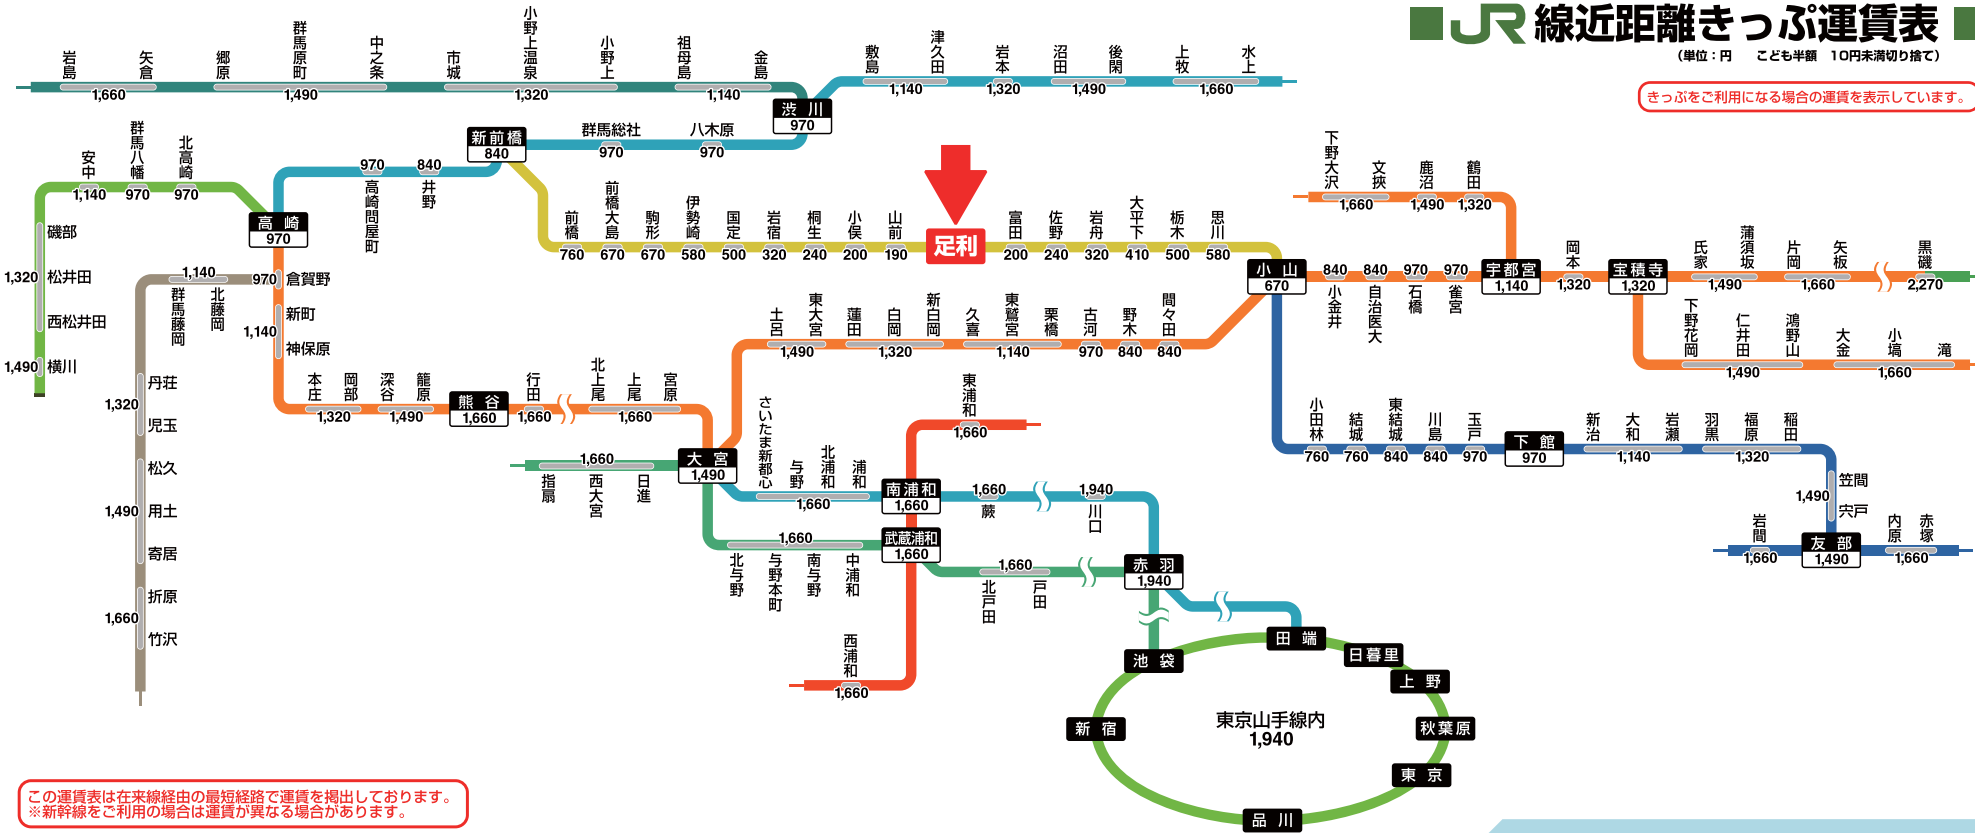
JR線近距離きっぷ運賃表
（単位：円　こども半額　10円未満切り捨て）
きっぷをご利用になる場合の運賃を表示しています。

岩島 1,660　矢倉　郷原　群馬原町 1,490　中之条　市城　小野上温泉 1,320　小野上　祖母島 1,140　金島　渋川 970　敷島 1,140　津久田　岩本 1,320　沼田 1,490　後閑　上牧 1,660　水上

新前橋 840　群馬総社 970　八木原 970

安中 1,140　群馬八幡 970　北高崎 970　高崎 970　高崎問屋町 970　井野 840

磯部　1,320 松井田　西松井田　1,490 横川

前橋 760　前橋大島 670　駒形 670　伊勢崎 580　国定 500　岩宿 320　桐生 240　小俣 200　山前 190　足利　富田 200　佐野 240　岩舟 320　大平下 410　栃木 500　思川 580　小山 670

下野大沢 1,660　文挟 1,490　鹿沼 1,320　鶴田　宇都宮 1,140

小金井 840　自治医大 840　石橋 970　雀宮 970

岡本 1,320　宝積寺 1,320　氏家 1,490　蒲須坂　片岡 1,660　矢板　黒磯 2,270

下野花岡 1,490　仁井田　鴻野山　大金 1,660　小塙　滝

1,140　970 倉賀野　群馬藤岡　北藤岡　新町　1,140 神保原　本庄 1,320　岡部　深谷 1,490　籠原　熊谷 1,660　行田 1,660　北上尾　上尾 1,660　宮原

土呂 1,490　東大宮　蓮田 1,320　白岡　新白岡　久喜 1,140　東鷲宮　栗橋　古河 970　野木 840　間々田 840

丹荘　1,320 児玉　松久　1,490 用土　寄居　折原　1,660 竹沢

小田林 760　結城 760　東結城 840　川島 840　玉戸 970　下館 970　新治 1,140　大和　岩瀬　羽黒 1,320　福原　稲田　笠間　1,490 宍戸　岩間 1,660　友部 1,490　内原　赤塚 1,660

1,660 指扇　西大宮　日進　大宮 1,490　さいたま新都心　与野 1,660　北浦和　浦和　東浦和 1,660　南浦和 1,660　蕨 1,660　川口 1,940

北与野 1,660　与野本町　南与野　中浦和　武蔵浦和 1,660　北戸田 1,660　戸田　赤羽 1,940

西浦和 1,660

池袋　田端　日暮里　上野　秋葉原　東京　品川　新宿
東京山手線内 1,940

この運賃表は在来線経由の最短経路で運賃を掲出しております。
※新幹線をご利用の場合は運賃が異なる場合があります。